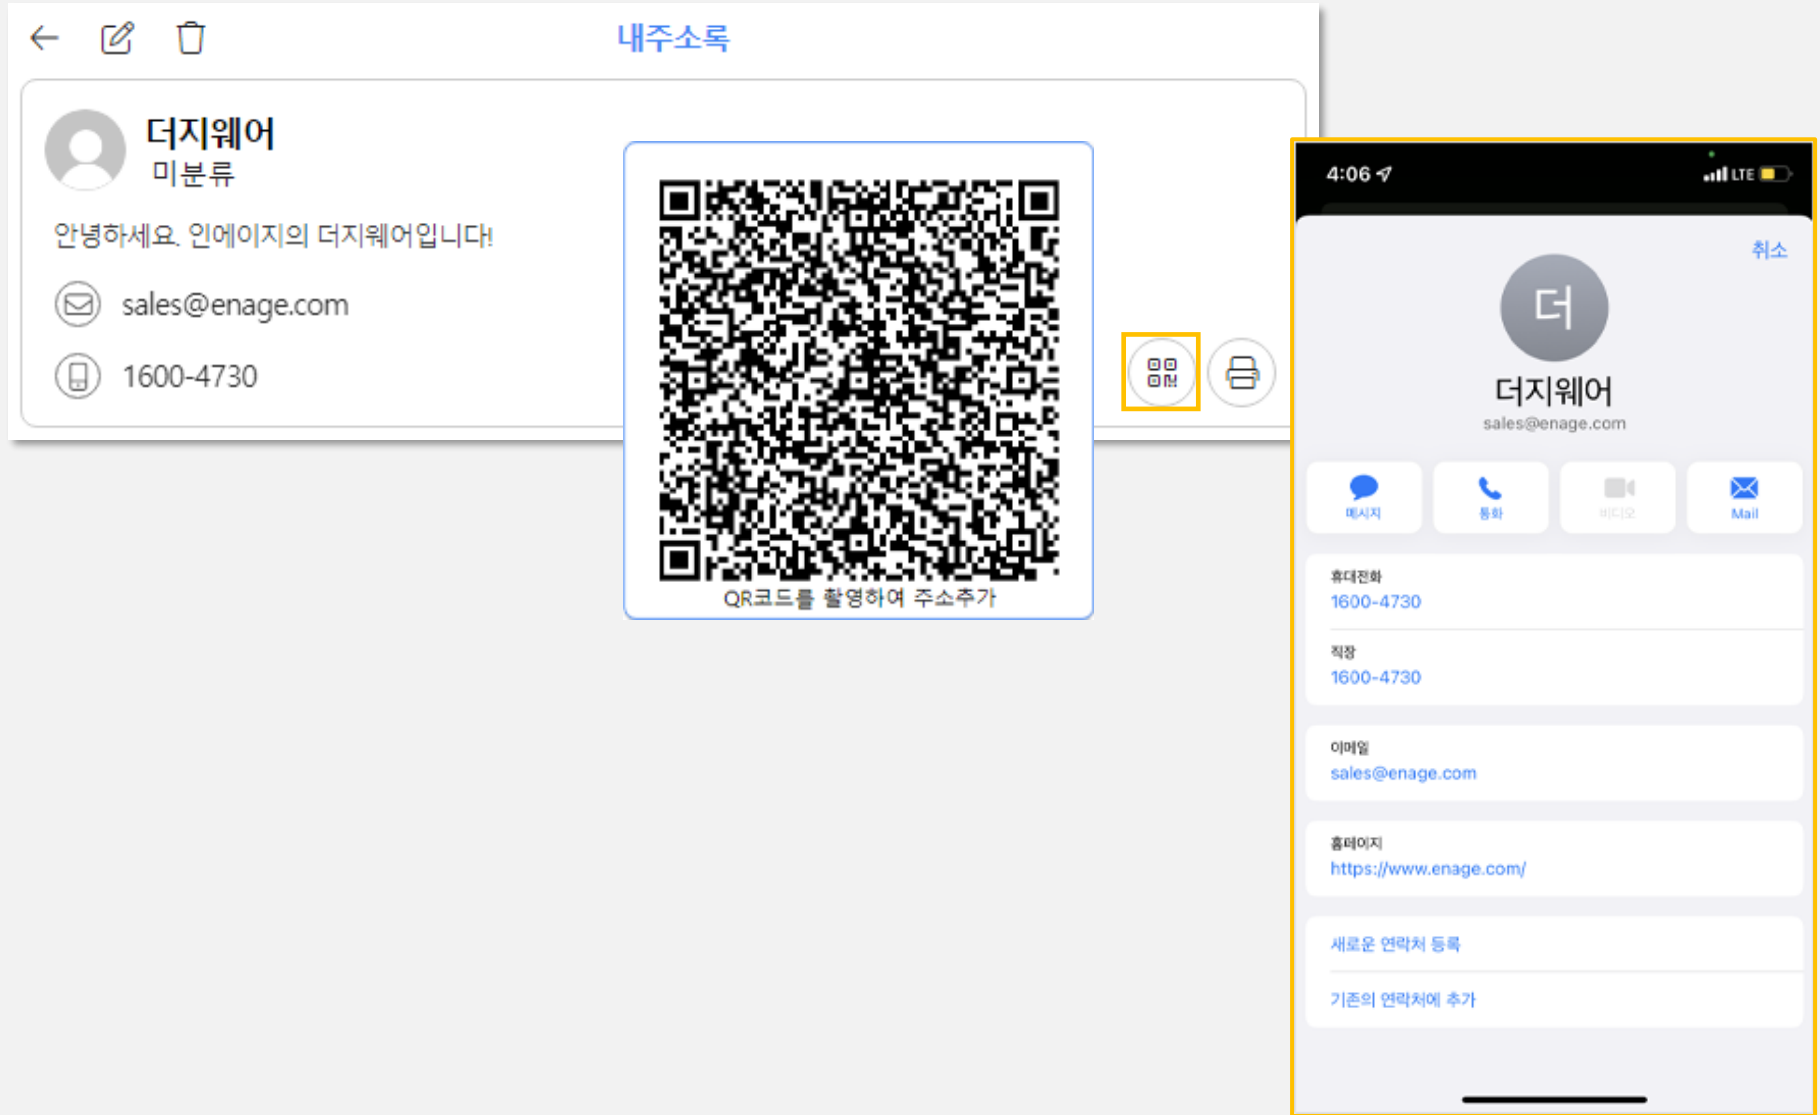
내주소록

더지웨어
미분류

안녕하세요. 인에이지의 더지웨어입니다!

sales@enage.com

1600-4730

QR코드를 촬영하여 주소추가

4:06

LTE

취소

더

더지웨어
sales@enage.com

메시지
통화
비디오
Mail

휴대전화
1600-4730

직장
1600-4730

이메일
sales@enage.com

홈페이지
https://www.enage.com/

새로운 연락처 등록

기존의 연락처에 추가